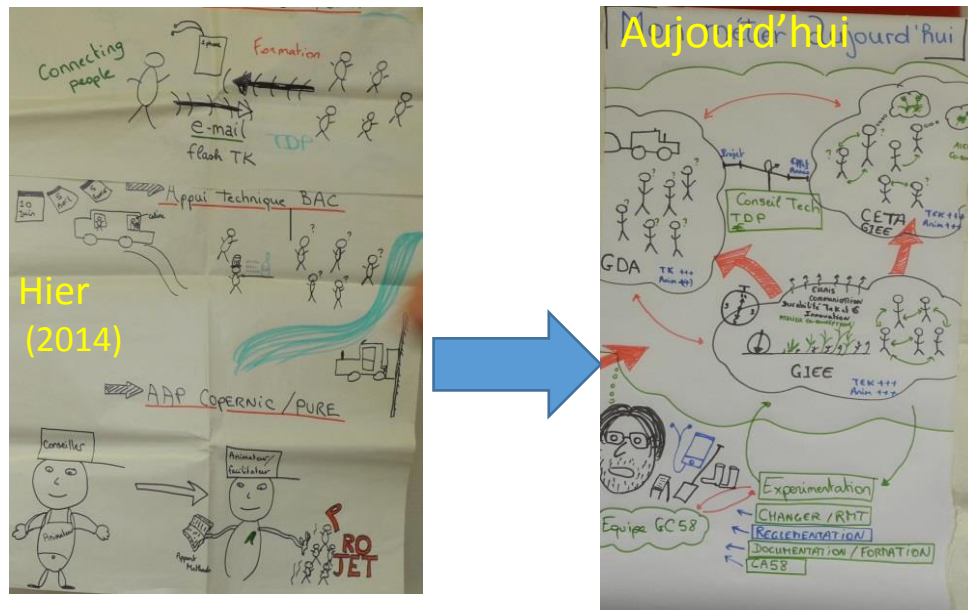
Connecting people

Formation

e-mail
flash TK

TDP

10 Juin

Appui technique BAC

Hier
(2014)

AAP Copernic / PURE

Conseiller

Animateur

Animateur / facilitateur

PROJET

Aujourd'hui

Aujourd'Hui

Projet

Conseil Tech
TDP

GDA

TK +++
Anim +++

CETA
GIEE

TEK +++
Anim +++

CHAIS
Communication
Durabilité Tek et B
Innovation

GIEE

TEK +++
Anim +++

Equipe GC58

Expérimentation

CHANGER / RMT

REGLEMENTATION

DOCUMENTATION / FORMATION

CA58